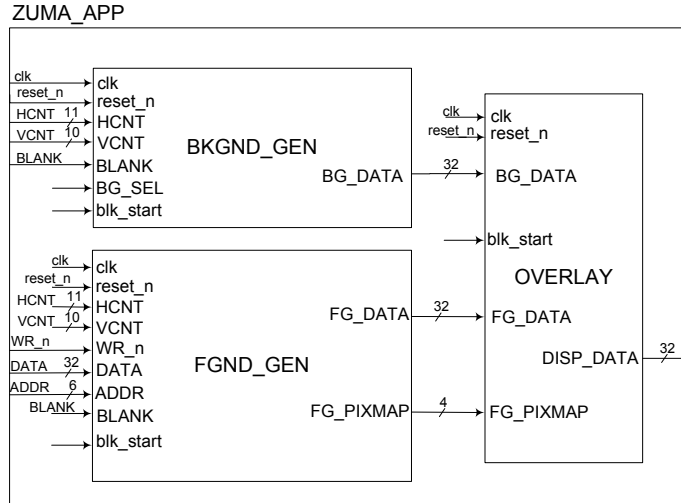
ZUMA_APP

clk
reset_n
HCNT 11
VCNT 10
BLANK

clk
reset_n
HCNT
VCNT
BLANK
BG_SEL
blk_start

BKGND_GEN

BG_DATA

32

clk
reset_n

clk
reset_n

BG_DATA

blk_start

OVERLAY

clk
reset_n
HCNT 11
VCNT 10
WR_n
DATA 32
ADDR 6
BLANK

clk
reset_n
HCNT
VCNT
WR_n
DATA
ADDR
BLANK
blk_start

FGND_GEN

FG_DATA

32

FG_DATA

FG_PIXMAP

4

FG_PIXMAP

DISP_DATA

32